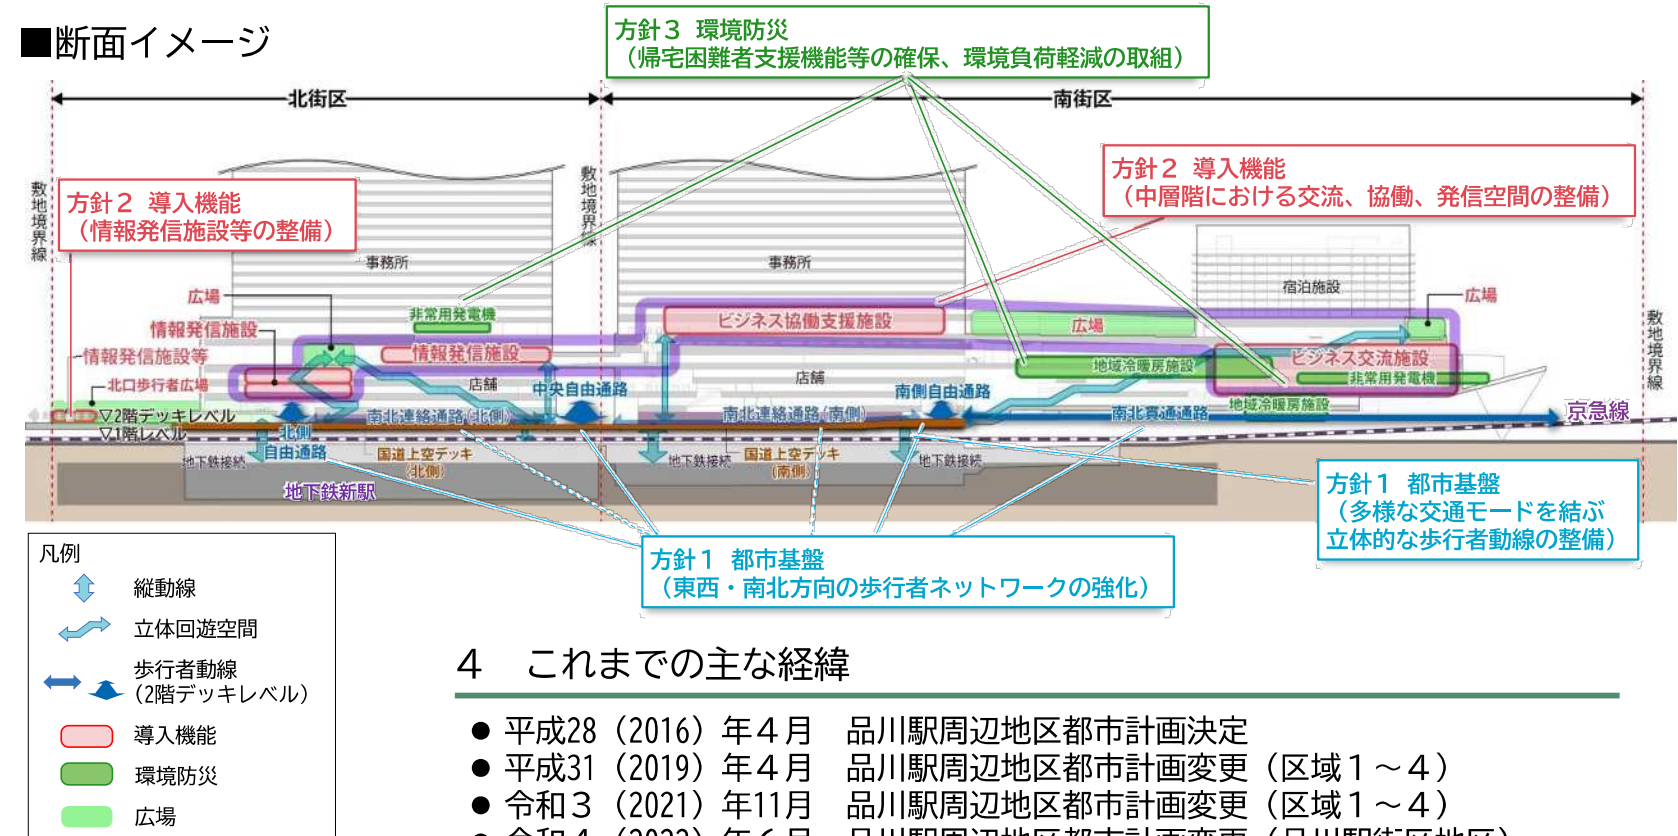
■断面イメージ

方針３　環境防災
（帰宅困難者支援機能等の確保、環境負荷軽減の取組）

北街区

南街区

方針２　導入機能
（中層階における交流、協働、発信空間の整備）

敷地境界線

方針２　導入機能
（情報発信施設等の整備）

敷地境界線

事務所

事務所

宿泊施設

広場

非常用発電機

ビジネス協働支援施設

広場

広場

情報発信施設

情報発信施設

情報発信施設等

地域冷暖房施設

ビジネス交流施設

非常用発電機

北口歩行者広場

店舗

店舗

中央自由通路

南側自由通路

地域冷暖房施設

▽2階デッキレベル

南北連絡通路（北側）

南北連絡通路（南側）

南北貫通通路

京急線

▽1階レベル

北側自由通路

国道上空デッキ（北側）

国道上空デッキ（南側）

地下鉄接続

地下鉄接続

地下鉄接続

地下鉄新駅

敷地境界線

方針１　都市基盤
（多様な交通モードを結ぶ立体的な歩行者動線の整備）

方針１　都市基盤
（東西・南北方向の歩行者ネットワークの強化）

凡例
縦動線
立体回遊空間
歩行者動線（2階デッキレベル）
導入機能
環境防災
広場

4　これまでの主な経緯

● 平成28（2016）年４月　品川駅周辺地区都市計画決定
● 平成31（2019）年４月　品川駅周辺地区都市計画変更（区域１～４）
● 令和３（2021）年11月　品川駅周辺地区都市計画変更（区域１～４）
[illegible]